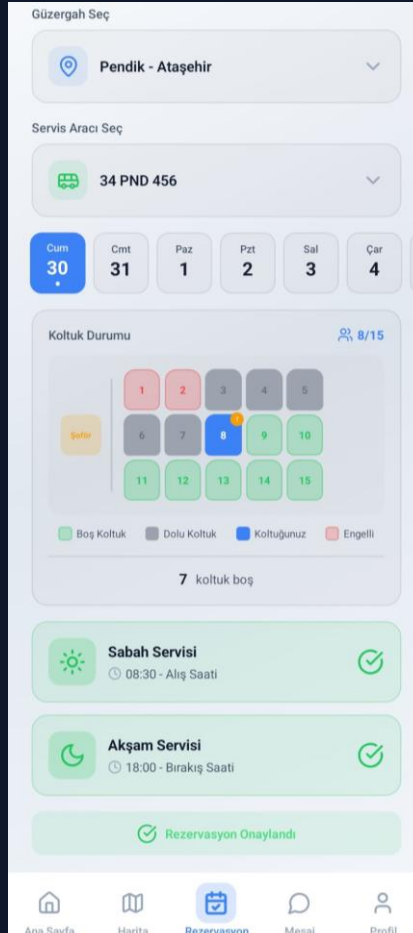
Güzergah Seç

Pendik - Ataşehir

Servis Aracı Seç

34 PND 456

| Cum | Cmt | Paz | Pzt | Sal | Çar |
|---|---|---|---|---|---|
| 30 | 31 | 1 | 2 | 3 | 4 |

Koltuk Durumu

8/15

Şoför

1 2 3 4 5

6 7 8 9 10

11 12 13 14 15

Boş Koltuk Dolu Koltuk Koltuğunuz Engelli

7 koltuk boş

Sabah Servisi

08:30 - Alış Saati

Akşam Servisi

18:00 - Bırakış Saati

Rezervasyon Onaylandı

Ana Sayfa Harita Rezervasyon Mesaj Profil